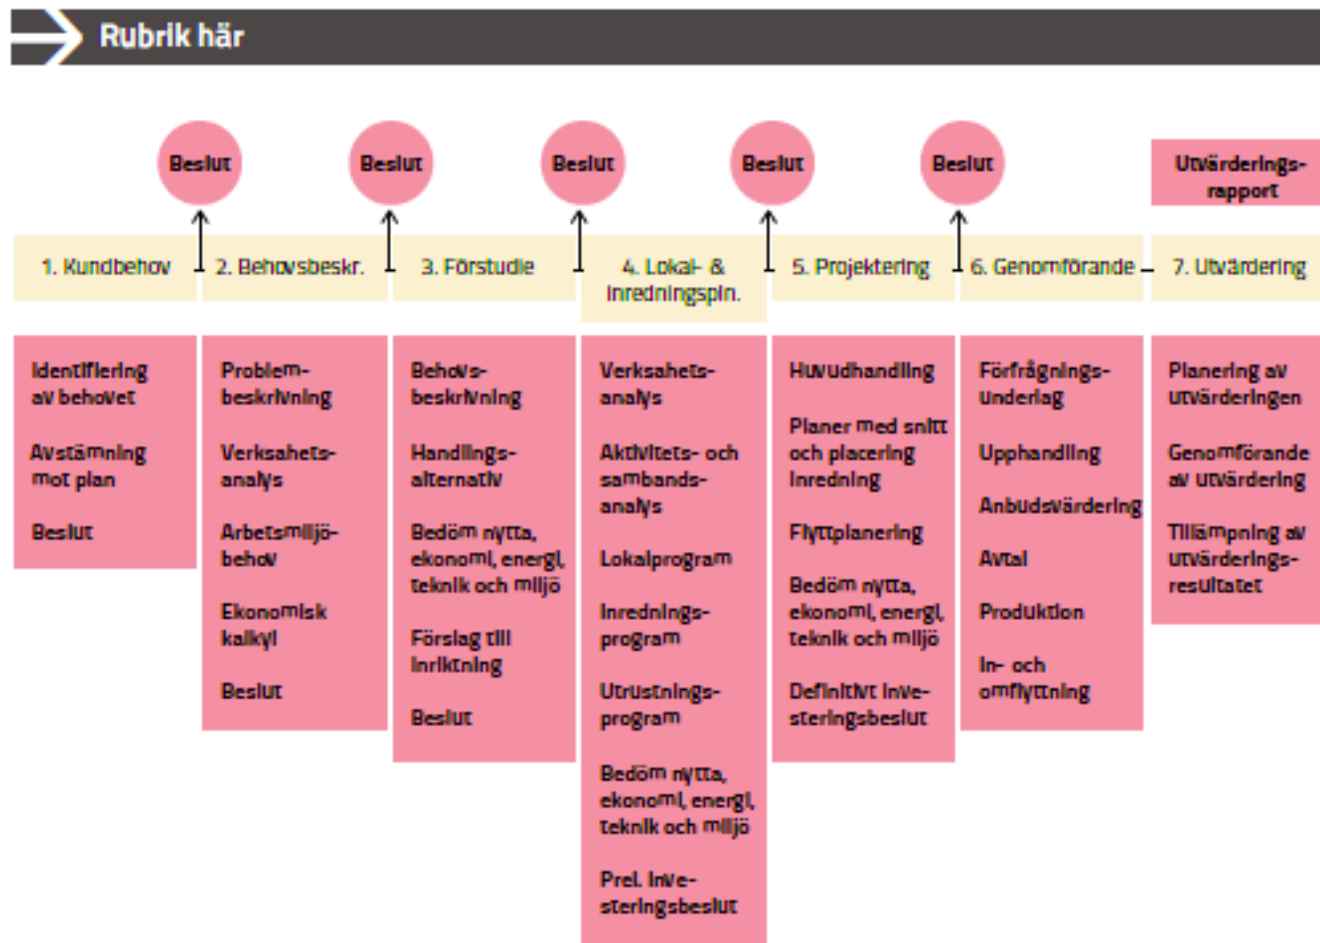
Rubrik här

Beslut

Beslut

Beslut

Beslut

Beslut

Utvärderingsrapport

1. Kundbehov

2. Behovsbeskr.

3. Förstudie

4. Lokal- & inredningspln.

5. Projektering

6. Genomförande

7. Utvärdering

Identifiering av behovet

Avstämning mot plan

Beslut

Problembeskrivning

Verksahetsanalys

Arbetsmiljöbehov

Ekonomisk kalkyl

Beslut

Behovsbeskrivning

Handlingsalternativ

Bedöm nytta, ekonomi, energi, teknik och miljö

Förslag till inriktning

Beslut

Verksahetsanalys

Aktivitets- och sambandsanalys

Lokalprogram

Inredningsprogram

Utrustningsprogram

Bedöm nytta, ekonomi, energi, teknik och miljö

Prel. investeringsbeslut

Huvudhandling

Planer med snitt och placering inredning

Flyttplanering

Bedöm nytta, ekonomi, energi, teknik och miljö

Definitivt investeringsbeslut

Förfrågningsunderlag

Upphandling

Anbudsvärdering

Avtal

Produktion

In- och omflyttning

Planering av utvärderingen

Genomförande av utvärdering

Tillämpning av utvärderingsresultatet